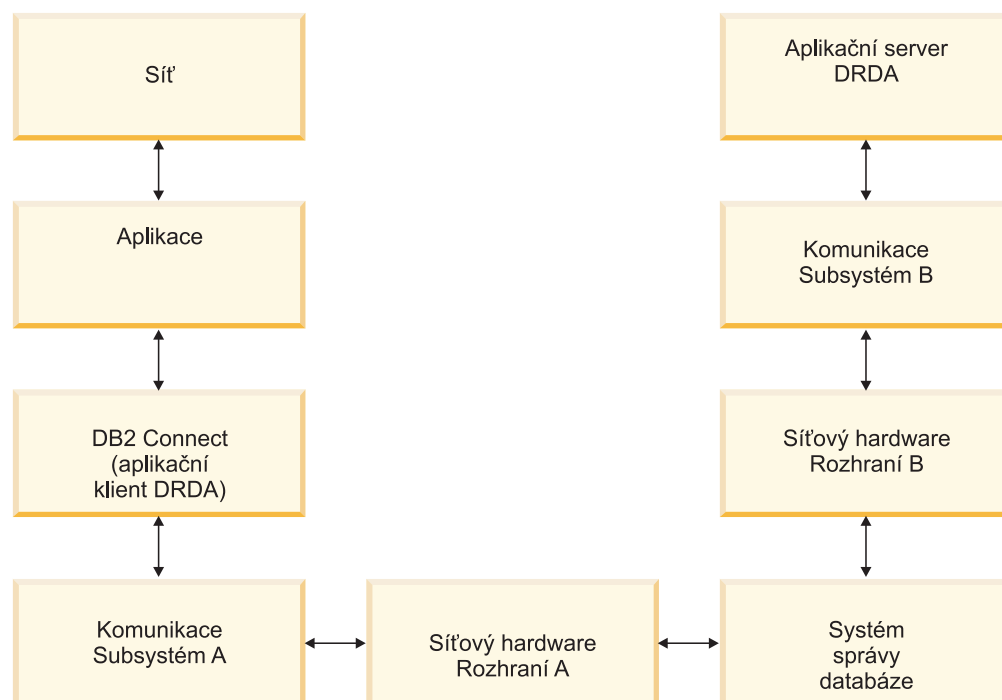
Síť

Aplikační server DRDA

Aplikace

Komunikace Subsystém B

DB2 Connect (aplikační klient DRDA)

Síťový hardware Rozhraní B

Komunikace Subsystém A

Síťový hardware Rozhraní A

Systém správy databáze